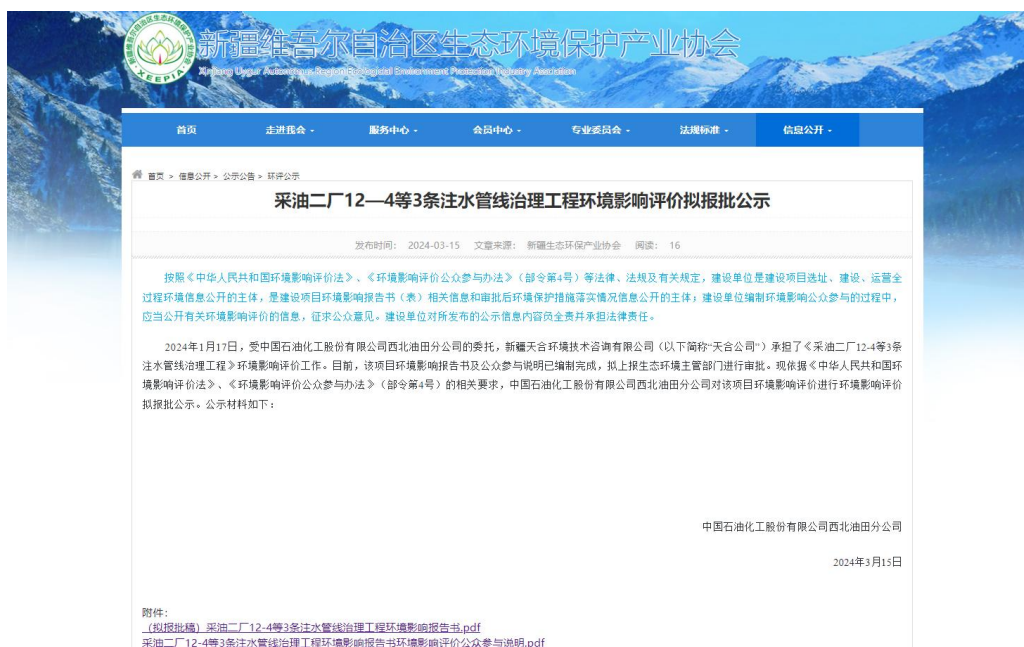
新疆维吾尔自治区生态环境保护产业协会
Xinjiang Uygur Autonomous Region Ecological Environment Protection Industry Association
XEEPIA

首页 走进我会 服务中心 会员中心 专业委员会 法规标准 信息公开

首页 > 信息公开 > 公示公告 > 环评公示

采油二厂12—4等3条注水管线治理工程环境影响评价拟报批公示

发布时间： 2024-03-15 文章来源： 新疆生态环保产业协会 阅读： 16

按照《中华人民共和国环境影响评价法》、《环境影响评价公众参与办法》（部令第4号）等法律、法规及有关规定，建设单位是建设项目选址、建设、运营全过程环境信息公开的主体，是建设项目环境影响报告书（表）相关信息和审批后环境保护措施落实情况信息公开的主体；建设单位编制环境影响公众参与的过程中，应当公开有关环境影响评价的信息，征求公众意见。建设单位对所发布的公示信息内容负全责并承担法律责任。

2024年1月17日，受中国石油化工股份有限公司西北油田分公司的委托，新疆天合环境技术咨询有限公司（以下简称"天合公司"）承担了《采油二厂12-4等3条注水管线治理工程》环境影响评价工作。目前，该项目环境影响报告书及公众参与说明已编制完成，拟上报生态环境主管部门进行审批。现依据《中华人民共和国环境影响评价法》、《环境影响评价公众参与办法》（部令第4号）的相关要求，中国石油化工股份有限公司西北油田分公司对该项目环境影响评价进行环境影响评价拟报批公示。公示材料如下：

中国石油化工股份有限公司西北油田分公司

2024年3月15日

附件：
（拟报批稿）采油二厂12-4等3条注水管线治理工程环境影响报告书.pdf
采油二厂12-4等3条注水管线治理工程环境影响报告书环境影响评价公众参与说明.pdf